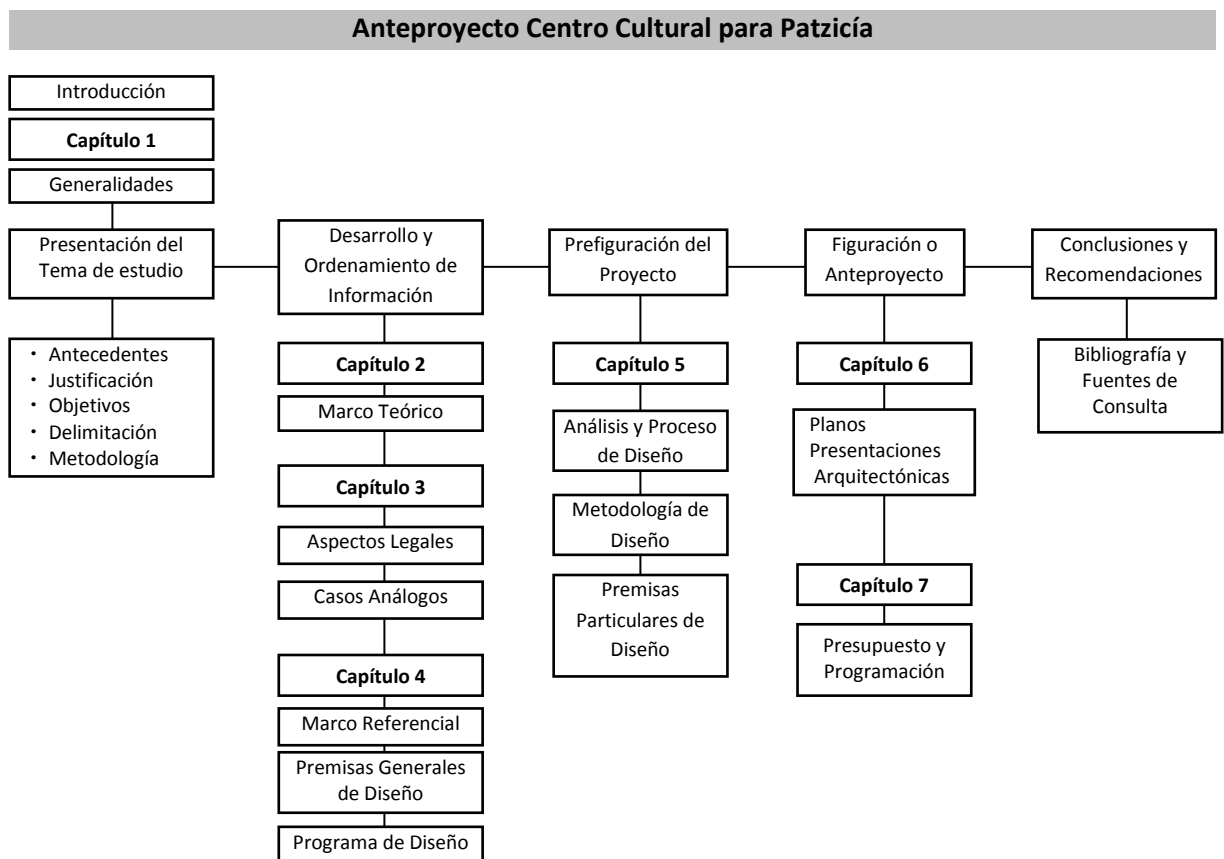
**Anteproyecto Centro Cultural para Patzicía**

Introducción

**Capítulo 1**

Generalidades

Presentación del Tema de estudio

- Antecedentes
- Justificación
- Objetivos
- Delimitación
- Metodología

Desarrollo y Ordenamiento de Información

**Capítulo 2**

Marco Teórico

**Capítulo 3**

Aspectos Legales

Casos Análogos

**Capítulo 4**

Marco Referencial

Premisas Generales de Diseño

Programa de Diseño

Prefiguración del Proyecto

**Capítulo 5**

Análisis y Proceso de Diseño

Metodología de Diseño

Premisas Particulares de Diseño

Figuración o Anteproyecto

**Capítulo 6**

Planos Presentaciones Arquitectónicas

**Capítulo 7**

Presupuesto y Programación

Conclusiones y Recomendaciones

Bibliografía y Fuentes de Consulta